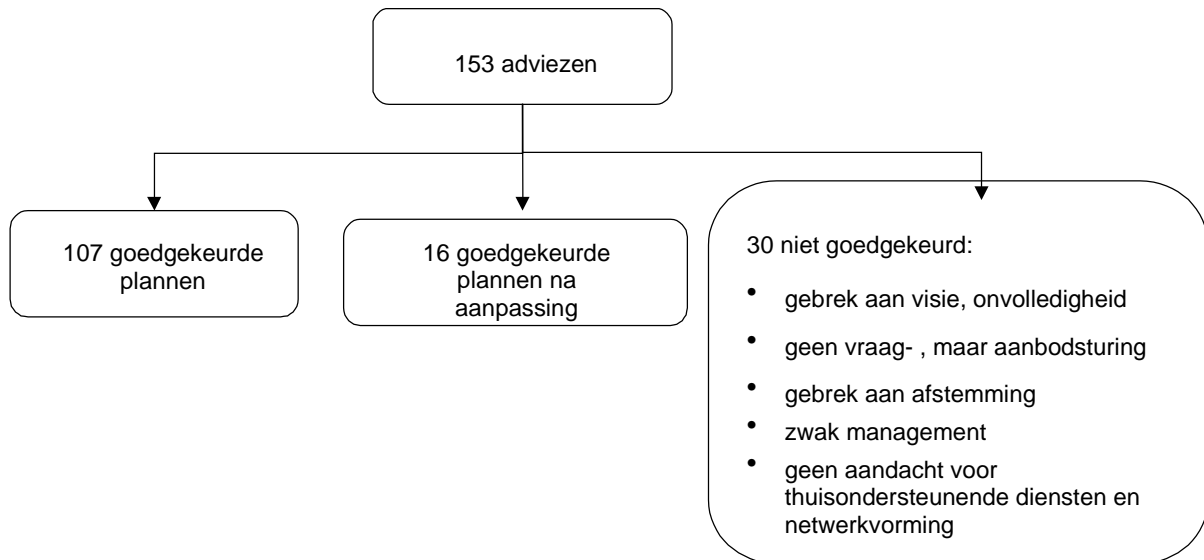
153 adviezen

107 goedgekeurde plannen

16 goedgekeurde plannen na aanpassing

30 niet goedgekeurd:

- gebrek aan visie, onvolledigheid
- geen vraag- , maar aanbodsturing
- gebrek aan afstemming
- zwak management
- geen aandacht voor thuisondersteunende diensten en netwerkvorming